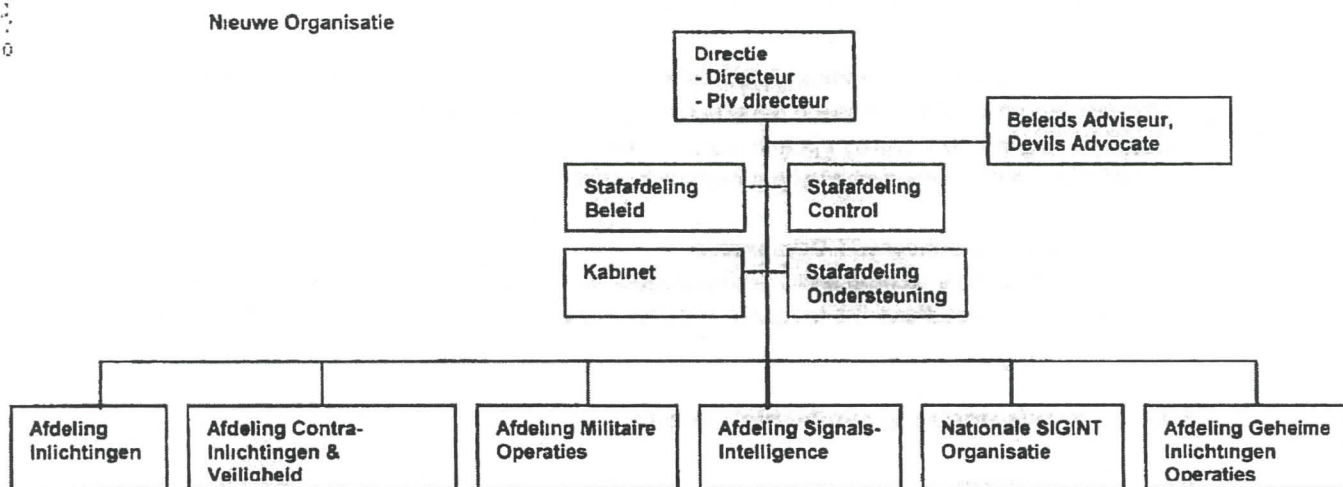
Nieuwe Organisatie

Directie
- Directeur
- Plv directeur

Beleids Adviseur, Devils Advocate

Stafafdeling Beleid

Stafafdeling Control

Kabinet

Stafafdeling Ondersteuning

Afdeling Inlichtingen

Afdeling Contra-Inlichtingen & Veiligheid

Afdeling Militaire Operaties

Afdeling Signals-Intelligence

Nationale SIGINT Organisatie

Afdeling Geheime Inlichtingen Operaties